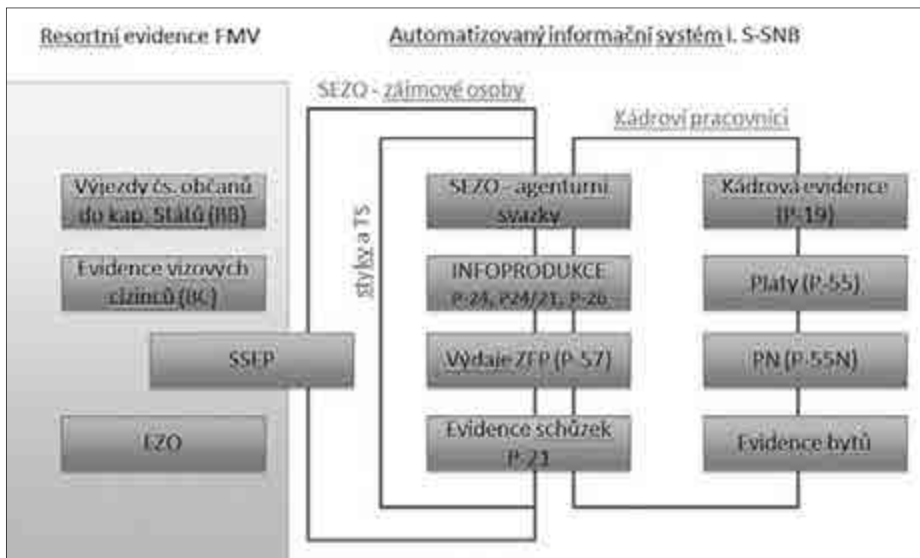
Resortní evidence FMV

Automatizovaný informační systém I. S-SNB

SEZO - zájmové osoby

Kádroví pracovníci

Výjezdy čs. občanů do kap. Států (RB)

Evidence vízových cizinců (BC)

SSEP

EZO

styky a TS

SEZO - agenturní svazky

INFOPRODUKCE P-24, P24/21, P-26

Výdaje ZFP (P-57)

Evidence schůzek P-21

Kádrová evidence (P-19)

Platy (P-55)

PN (P-55N)

Evidence bytů